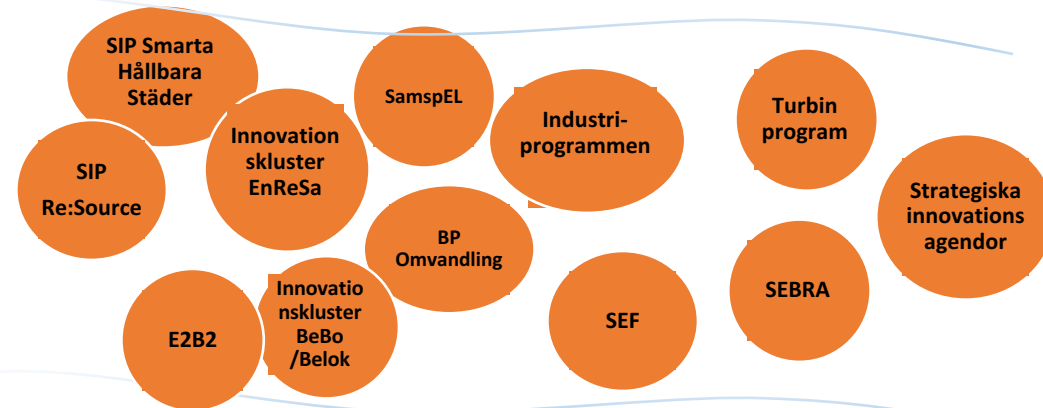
SIP Smarta Hållbara Städer

SamspEL

Industri-programmen

Turbin program

Innovation skluster EnReSa

SIP Re:Source

Strategiska innovations agendor

BP Omvandling

Innovatio nskluster BeBo /Belok

E2B2

SEF

SEBRA